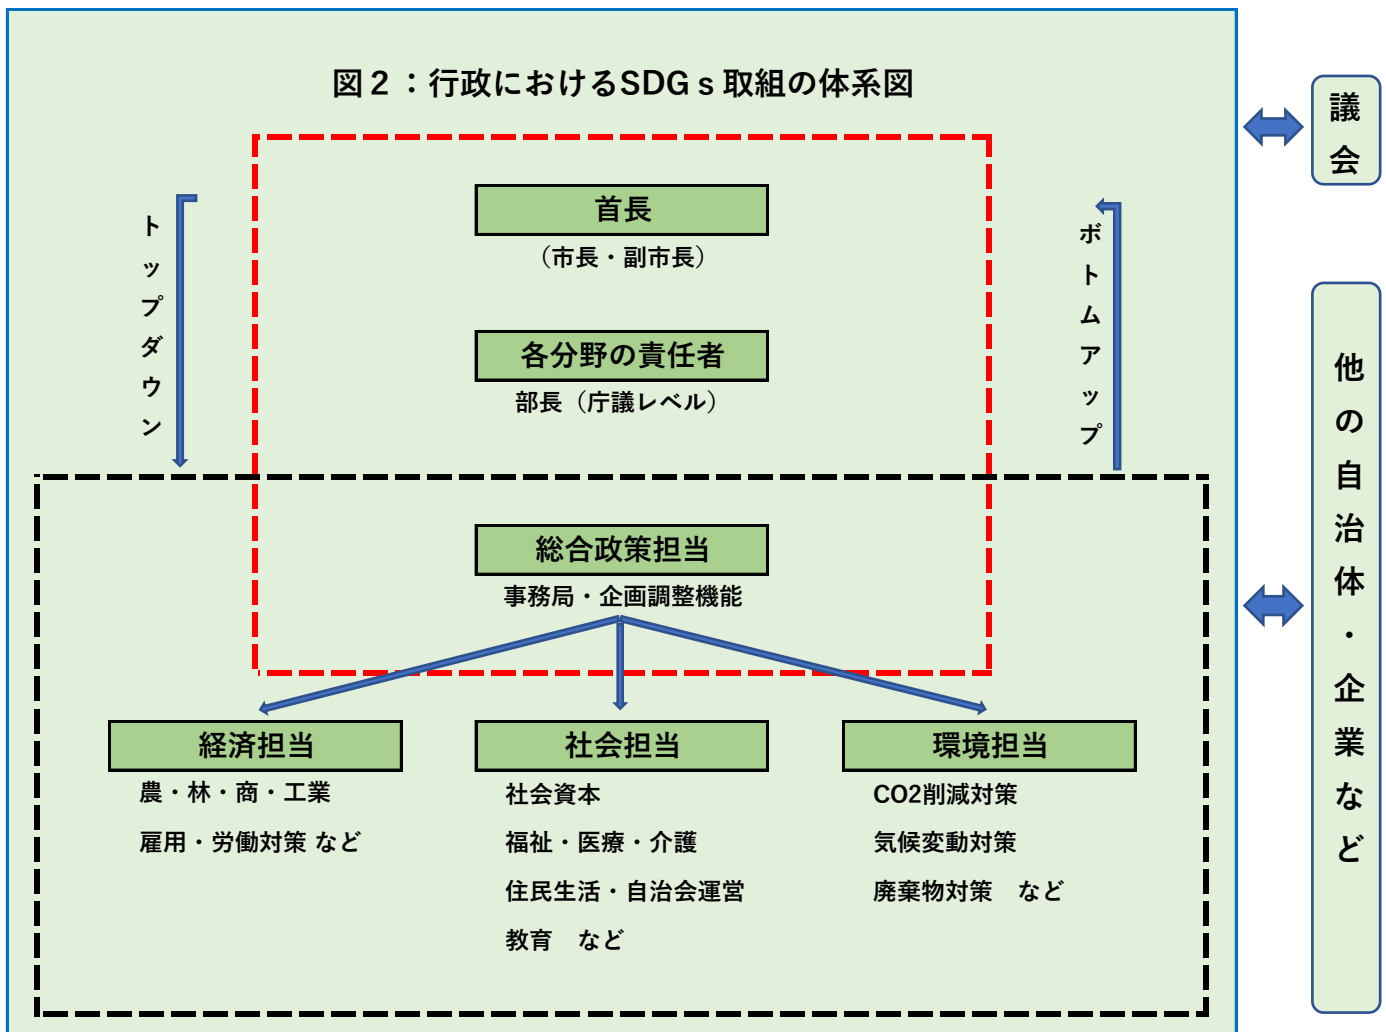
図２：行政におけるSDGｓ取組の体系図

トップダウン

首長
（市長・副市長）

各分野の責任者
部長（庁議レベル）

ボトムアップ

議会

総合政策担当
事務局・企画調整機能

経済担当
農・林・商・工業
雇用・労働対策 など

社会担当
社会資本
福祉・医療・介護
住民生活・自治会運営
教育　など

環境担当
CO2削減対策
気候変動対策
廃棄物対策　など

他の自治体・企業など